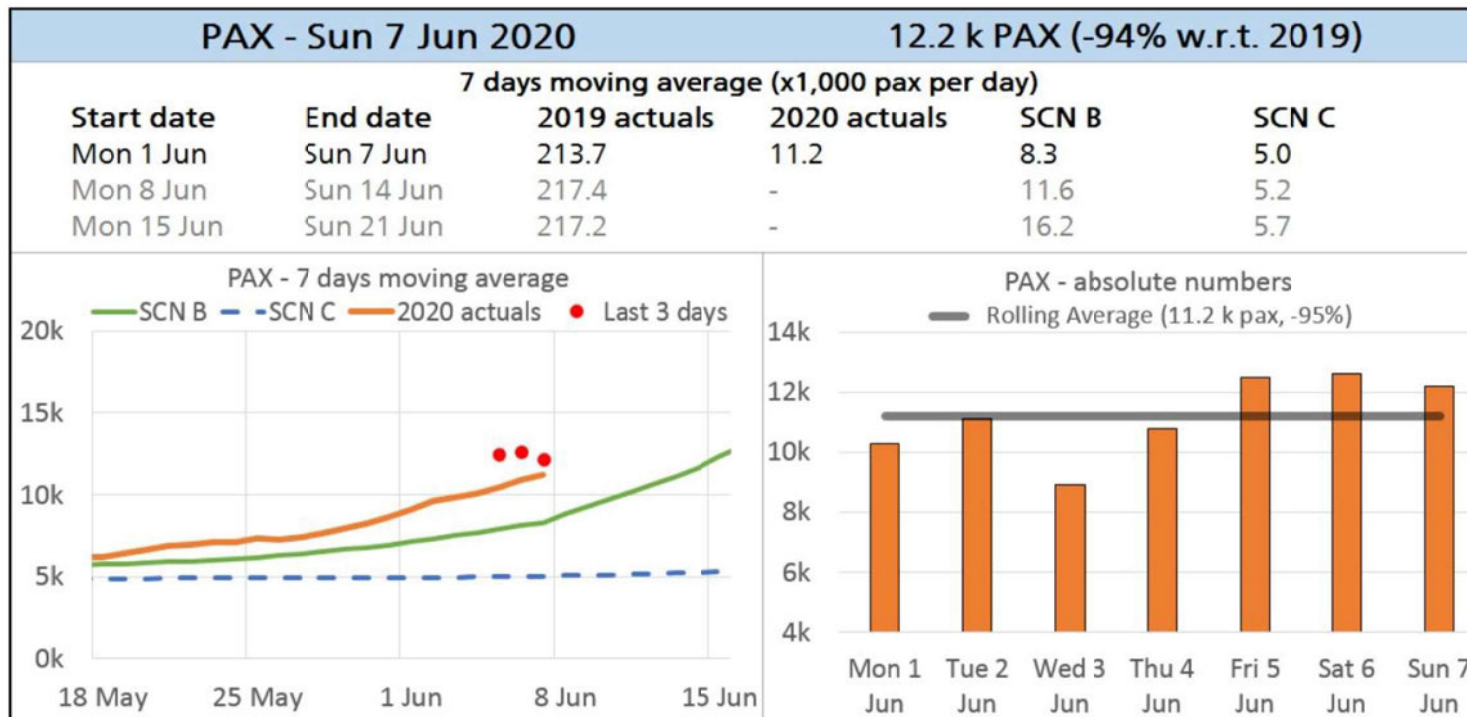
PAX - Sun 7 Jun 2020

12.2 k PAX (-94% w.r.t. 2019)

7 days moving average (x1,000 pax per day)

| Start date | End date | 2019 actuals | 2020 actuals | SCN B | SCN C |
|---|---|---|---|---|---|
| Mon 1 Jun | Sun 7 Jun | 213.7 | 11.2 | 8.3 | 5.0 |
| Mon 8 Jun | Sun 14 Jun | 217.4 | - | 11.6 | 5.2 |
| Mon 15 Jun | Sun 21 Jun | 217.2 | - | 16.2 | 5.7 |

PAX - 7 days moving average

SCN B
SCN C
2020 actuals
Last 3 days

20k
15k
10k
5k
0k

18 May
25 May
1 Jun
8 Jun
15 Jun

PAX - absolute numbers

Rolling Average (11.2 k pax, -95%)

14k
12k
10k
8k
6k
4k

Mon 1 Jun
Tue 2 Jun
Wed 3 Jun
Thu 4 Jun
Fri 5 Jun
Sat 6 Jun
Sun 7 Jun